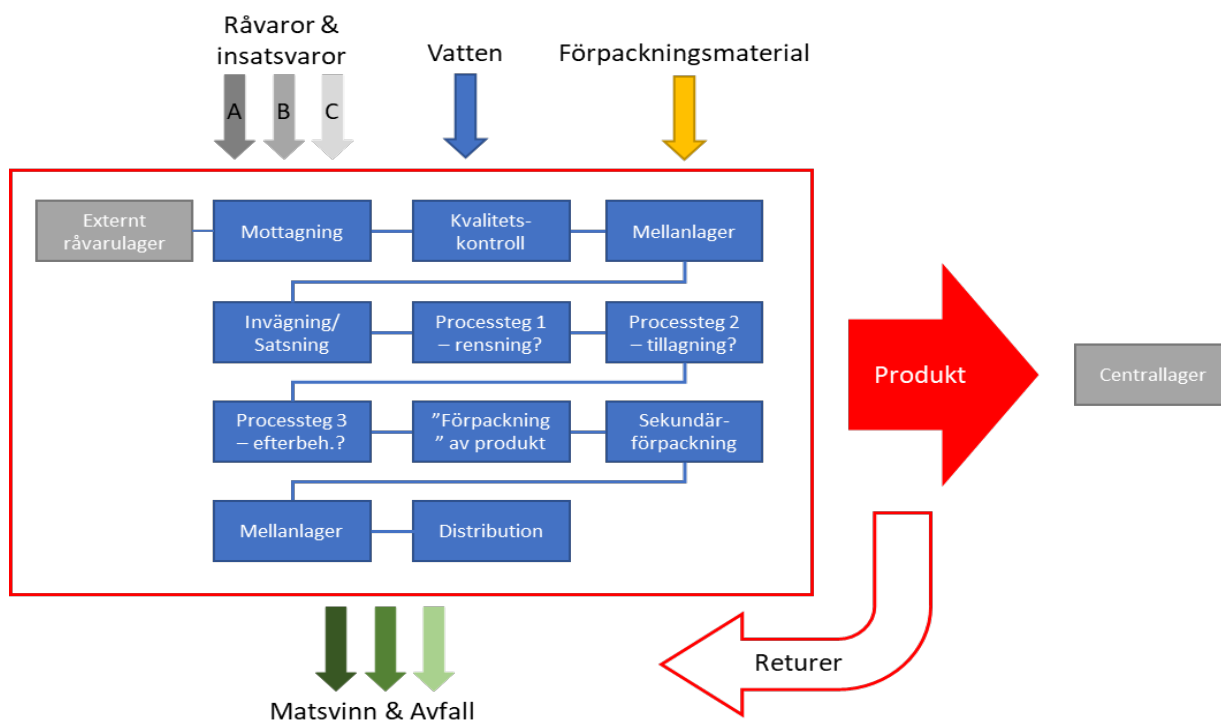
Råvaror & insatsvaror

A B C

Vatten

Förpackningsmaterial

Externt råvarulager

Mottagning

Kvalitetskontroll

Mellanlager

Invägning/ Satsning

Processteg 1 – rensning?

Processteg 2 – tillagning?

Processteg 3 – efterbeh.?

”Förpackning” av produkt

Sekundärförpackning

Mellanlager

Distribution

Produkt

Centrallager

Returer

Matsvinn & Avfall